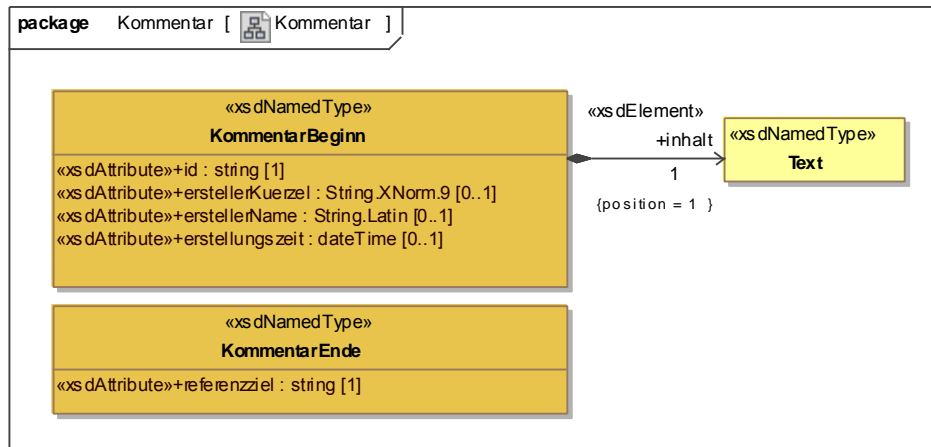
package Kommentar [ Kommentar ]

«xsdNamedType»
KommentarBeginn

«xsdAttribute»+id : string [1]
«xsdAttribute»+erstellerKuerzel : String.XNorm.9 [0..1]
«xsdAttribute»+erstellerName : String.Latin [0..1]
«xsdAttribute»+erstellungszeit : dateTime [0..1]

«xsdElement»
+inhalt
1
{position = 1 }

«xsdNamedType»
Text

«xsdNamedType»
KommentarEnde

«xsdAttribute»+referenzziel : string [1]